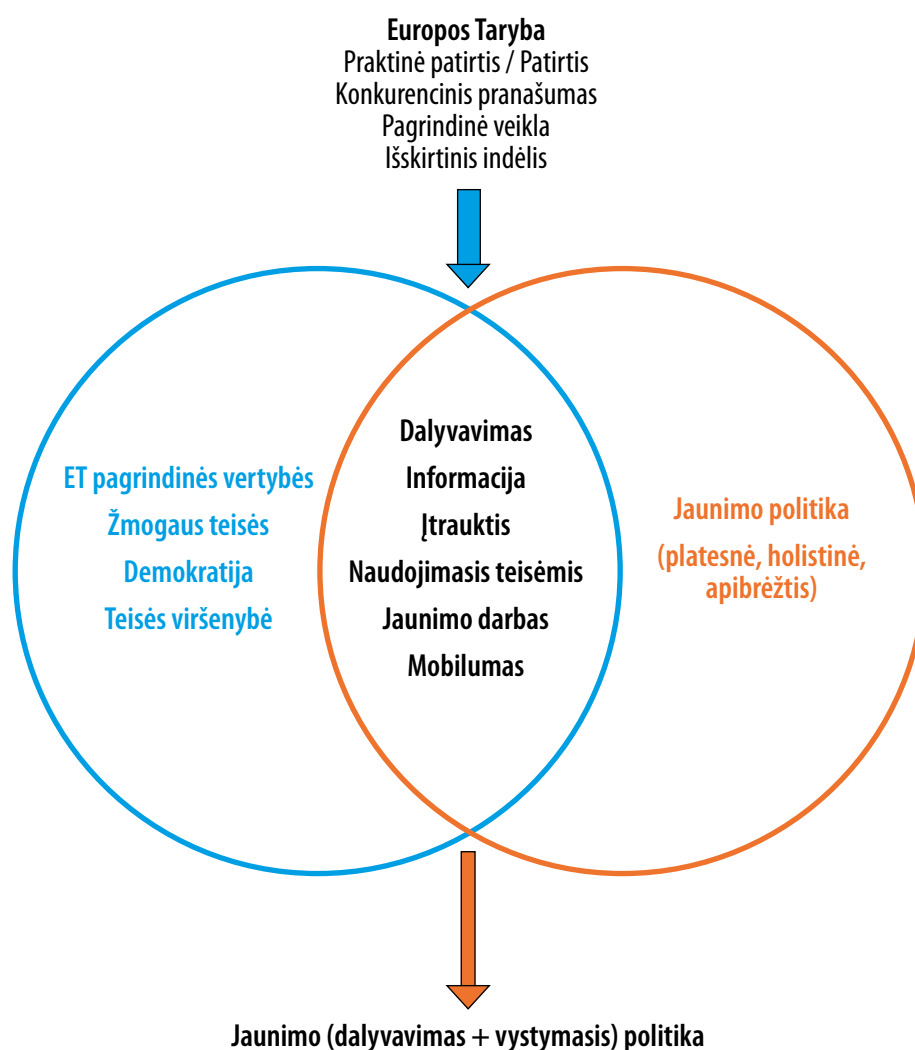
Europos Taryba
Praktinė patirtis / Patirtis
Konkurencinis pranašumas
Pagrindinė veikla
Išskirtinis indėlis

ET pagrindinės vertybės
Žmogaus teisės
Demokratija
Teisės viršenybė

Dalyvavimas
Informacija
Įtrauktis
Naudojimasis teisėmis
Jaunimo darbas
Mobilumas

Jaunimo politika
(platesnė, holistinė, apibrėžtis)

Jaunimo (dalyvavimas + vystymasis) politika